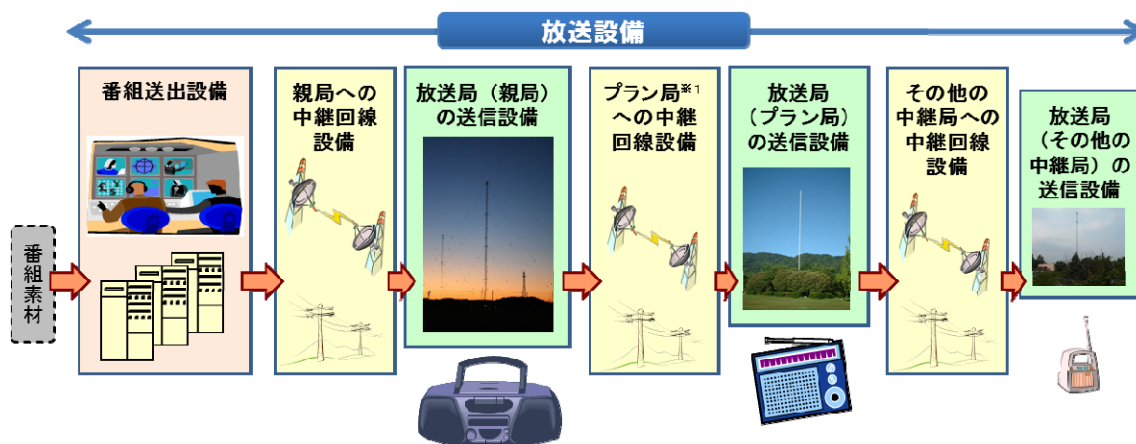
放送設備

番組素材

番組送出設備

親局への中継回線設備

放送局（親局）の送信設備

プラン局※1への中継回線設備

放送局（プラン局）の送信設備

その他の中継局への中継回線設備

放送局（その他の中継局）の送信設備